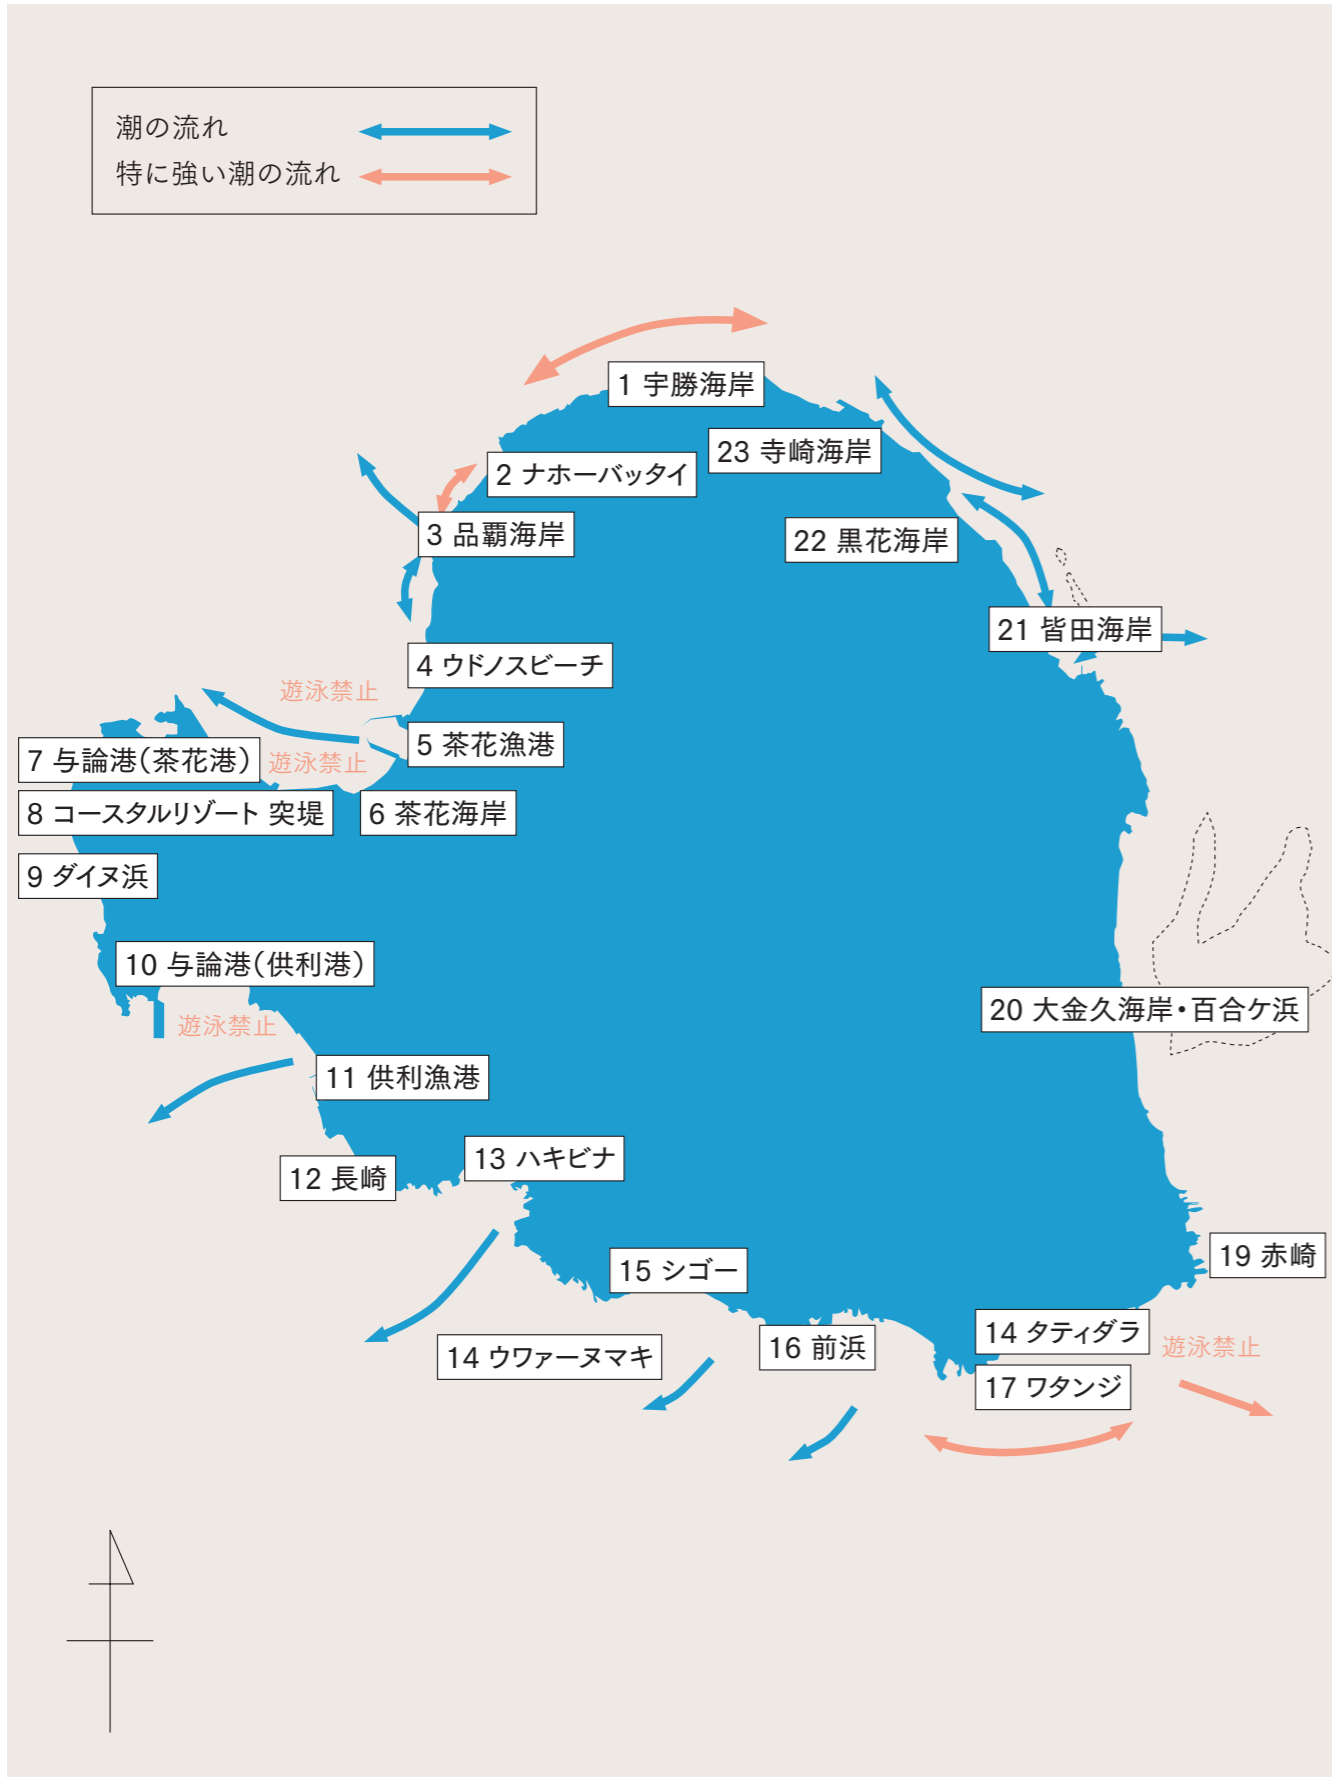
潮の流れ
特に強い潮の流れ

1 宇勝海岸
23 寺崎海岸
2 ナホーバッタイ
3 品覇海岸
22 黒花海岸
21 皆田海岸
4 ウドノスビーチ
遊泳禁止
5 茶花漁港
7 与論港(茶花港)
遊泳禁止
8 コースタルリゾート 突堤
6 茶花海岸
9 ダイヌ浜
10 与論港(供利港)
遊泳禁止
20 大金久海岸・百合ケ浜
11 供利漁港
12 長崎
13 ハキビナ
19 赤崎
15 シゴー
14 タティダラ
遊泳禁止
16 前浜
14 ウワァーヌマキ
17 ワタンジ